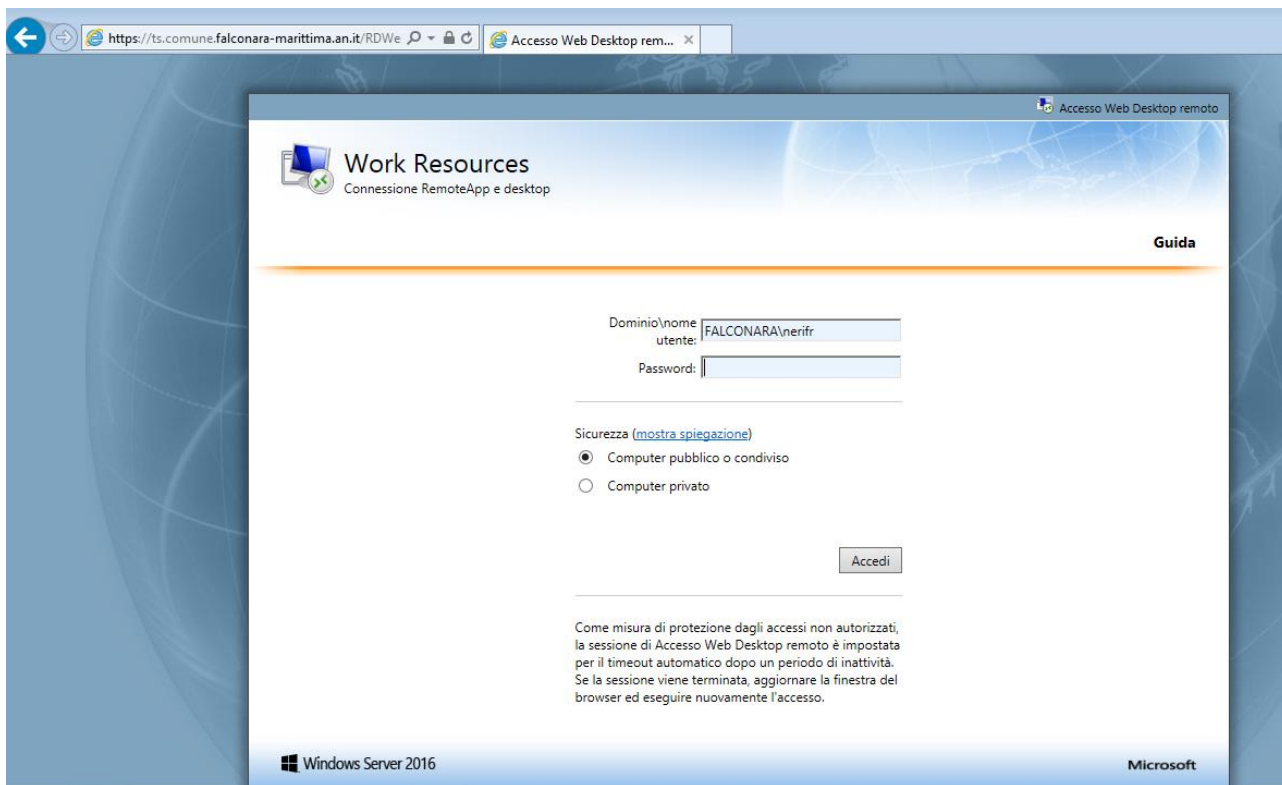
https://ts.comune.falconara-marittima.an.it/RDWe

Accesso Web Desktop rem... ×

Accesso Web Desktop remoto

Work Resources
Connessione RemoteApp e desktop

Guida

Dominio\nome utente: FALCONARA\nerifr

Password:

Sicurezza (mostra spiegazione)

Computer pubblico o condiviso

Computer privato

Accedi

Come misura di protezione dagli accessi non autorizzati, la sessione di Accesso Web Desktop remoto è impostata per il timeout automatico dopo un periodo di inattività. Se la sessione viene terminata, aggiornare la finestra del browser ed eseguire nuovamente l'accesso.

Windows Server 2016

Microsoft